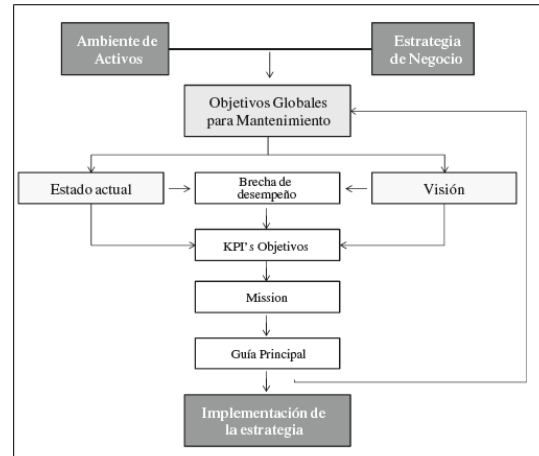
Ambiente de Activos

Estrategia de Negocio

Objetivos Globales para Mantenimiento

Estado actual

Brecha de desempeño

Visión

KPI's Objetivos

Mission

Guía Principal

Implementación de la estrategia